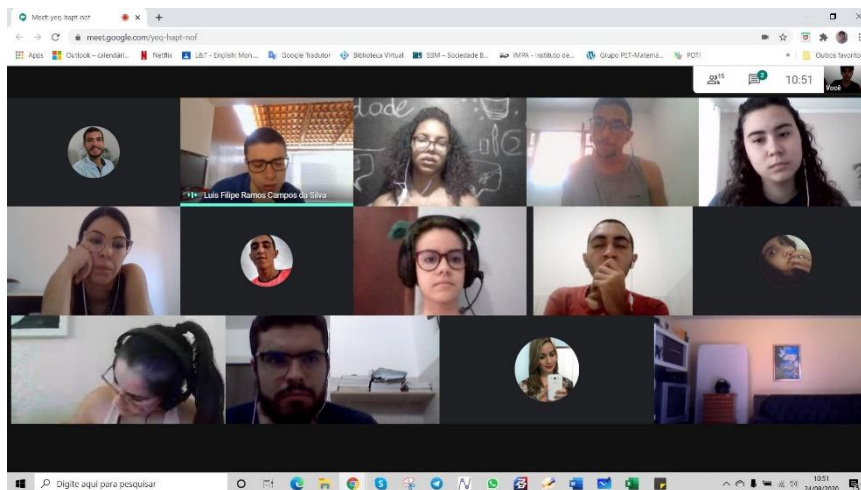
Meet: yeq-hapt-nof

meet.google.com/yeq-hapt-nof

Apps Outlook – calendári... Netflix L&T - English: Mon... Google Tradutor Biblioteca Virtual SBM – Sociedade B... IMPA - Instituto de... Grupo PET-Matemá... POTI

Outros favoritos

15

2

10:51

Você

Luis Filipe Ramos Campos da Silva

Digite aqui para pesquisar

10:51
24/08/2020